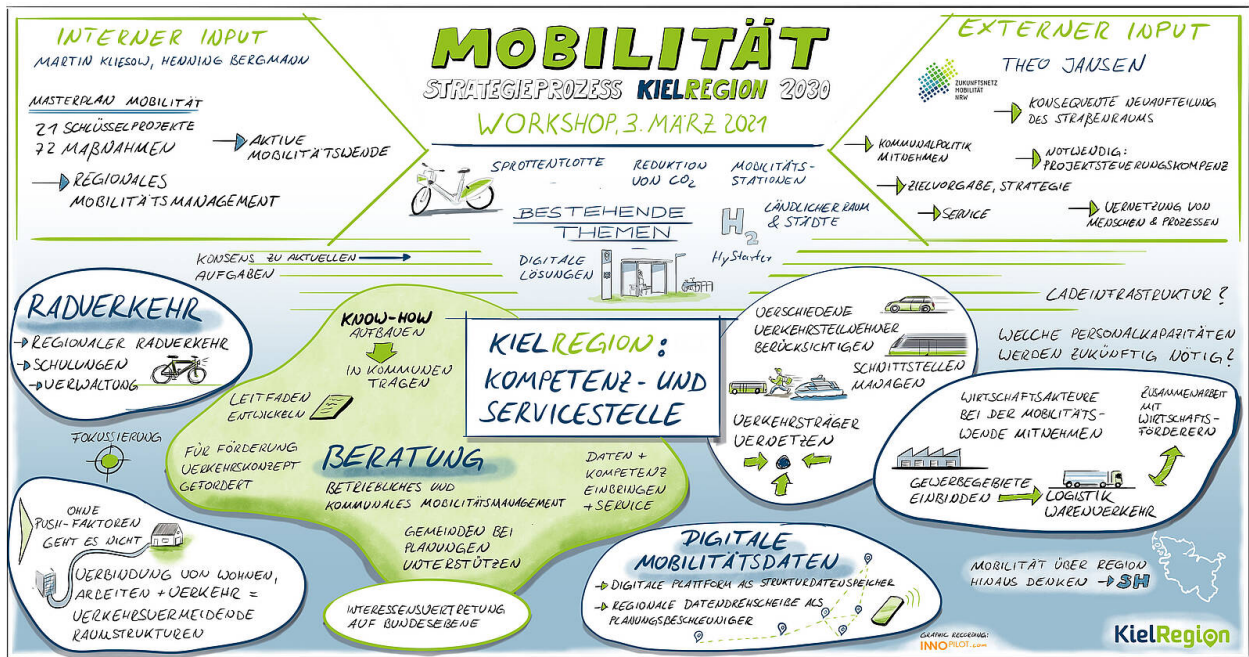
INTERNER INPUT
MARTIN KLIESOW, HENNING BERGMANN

MASTERPLAN MOBILITÄT
21 SCHLÜSSELPROJEKTE
72 MAßNAHMEN
AKTIVE MOBILITÄTSWENDE
REGIONALES MOBILITÄTSMANAGEMENT

MOBILITÄT
STRATEGIEPROZESS KIELREGION 2030
WORKSHOP, 3. MÄRZ 2021

SPROTTENFLOTTE
REDUKTION VON $CO_2$
MOBILITÄTS-STATIONEN
BESTEHENDE THEMEN
LÄNDLICHER RAUM & STÄDTE
$H_2$
HyStarter
DIGITALE LÖSUNGEN

EXTERNER INPUT
THEO JANSEN
ZUKUNFTSNETZ MOBILITÄT NRW
KONSEQUENTE NEUAUFTEILUNG DES STRAßENRAUMS
KOMMUNALPOLITIK MITNEHMEN
NOTWENDIG: PROJEKTSTEUERUNGSKOMPENZ
ZIELVORGABE, STRATEGIE
SERVICE
VERNETZUNG VON MENSCHEN & PROZESSEN

KONSENS ZU AKTUELLEN AUFGABEN

LADEINFRASTRUKTUR?
WELCHE PERSONALKAPAZITÄTEN WERDEN ZUKÜNFTIG NÖTIG?

RADVERKEHR
REGIONALER RADVERKEHR
SCHULUNGEN
VERWALTUNG

FOKUSSIERUNG

KNOW-HOW AUFBAUEN
IN KOMMUNEN TRAGEN
LEITFADEN ENTWICKELN
FÜR FÖRDERUNG VERKEHRSKONZEPT GEFORDERT
BERATUNG
BETRIEBLICHES UND KOMMUNALES MOBILITÄTSMANAGEMENT
DATEN + KOMPETENZ EINBRINGEN + SERVICE
GEMEINDEN BEI PLANUNGEN UNTERSTÜTZEN

KIELREGION: KOMPETENZ- UND SERVICESTELLE

VERSCHIEDENE VERKEHRSTEILNEHMER BERÜCKSICHTIGEN
SCHNITTSTELLEN MANAGEN
VERKEHRSTRÄGER VERNETZEN

WIRTSCHAFTSAKTEURE BEI DER MOBILITÄTSWENDE MITNEHMEN
ZUSAMMENARBEIT MIT WIRTSCHAFTSFÖRDERERN
GEWERBEGEBIETE EINBINDEN
LOGISTIK WARENVERKEHR

OHNE PUSH-FAKTOREN GEHT ES NICHT
VERBINDUNG VON WOHNEN, ARBEITEN + VERKEHR = VERKEHRSVERMEIDENDE RAUMSTRUKTUREN

INTERESSENSVERTRETUNG AUF BUNDESEBENE

DIGITALE MOBILITÄTSDATEN
DIGITALE PLATTFORM ALS STRUKTURDATENSPEICHER
REGIONALE DATENDREHSCHEIBE ALS PLANUNGSBESCHLEUNIGER

MOBILITÄT ÜBER REGION HINAUS DENKEN → SH

GRAPHIC RECORDING: INNOPILOT.com
KielRegion